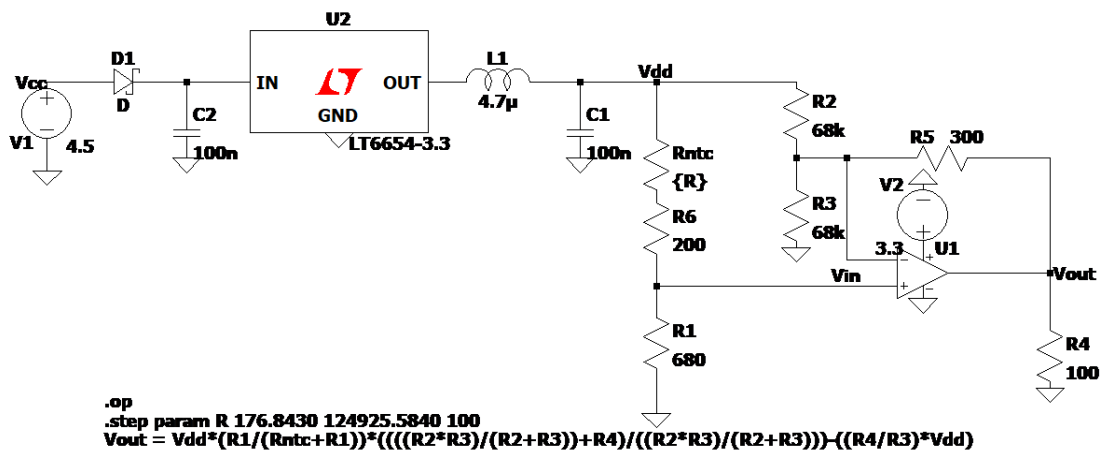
U2
D1
Vcc
IN
OUT
L1
Vdd
D
C2
GND
4.7µ
C1
V1
4.5
100n
LT6654-3.3
100n
R2
68k
Rntc
R5
300
{R}
V2
R6
R3
200
68k
3.3
U1
Vin
Vout
R1
680
R4
100
.op
.step param R 176.8430 124925.5840 100
Vout = Vdd*(R1/(Rntc+R1))*((((R2*R3)/(R2+R3))+R4)/((R2*R3)/(R2+R3)))-((R4/R3)*Vdd)